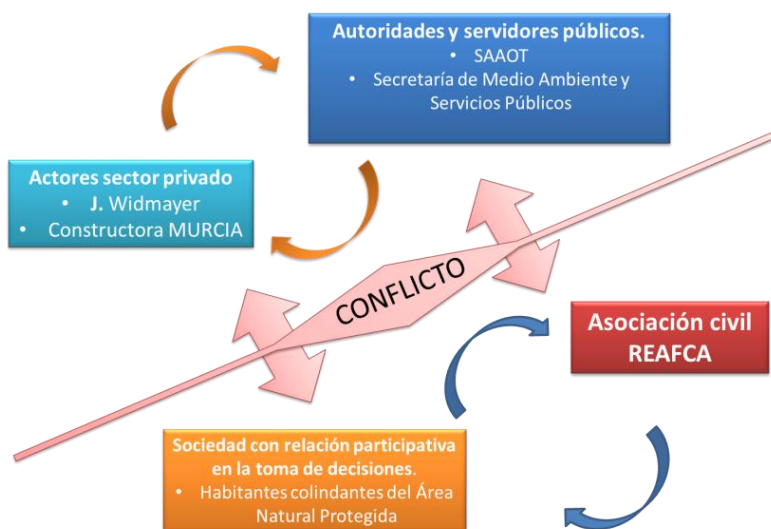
Autoridades y servidores públicos.
• SAAOT
• Secretaría de Medio Ambiente y Servicios Públicos

Actores sector privado
• J. Widmayer
• Constructora MURCIA

CONFLICTO

Asociación civil REAFCA

Sociedad con relación participativa en la toma de decisiones.
• Habitantes colindantes del Área Natural Protegida